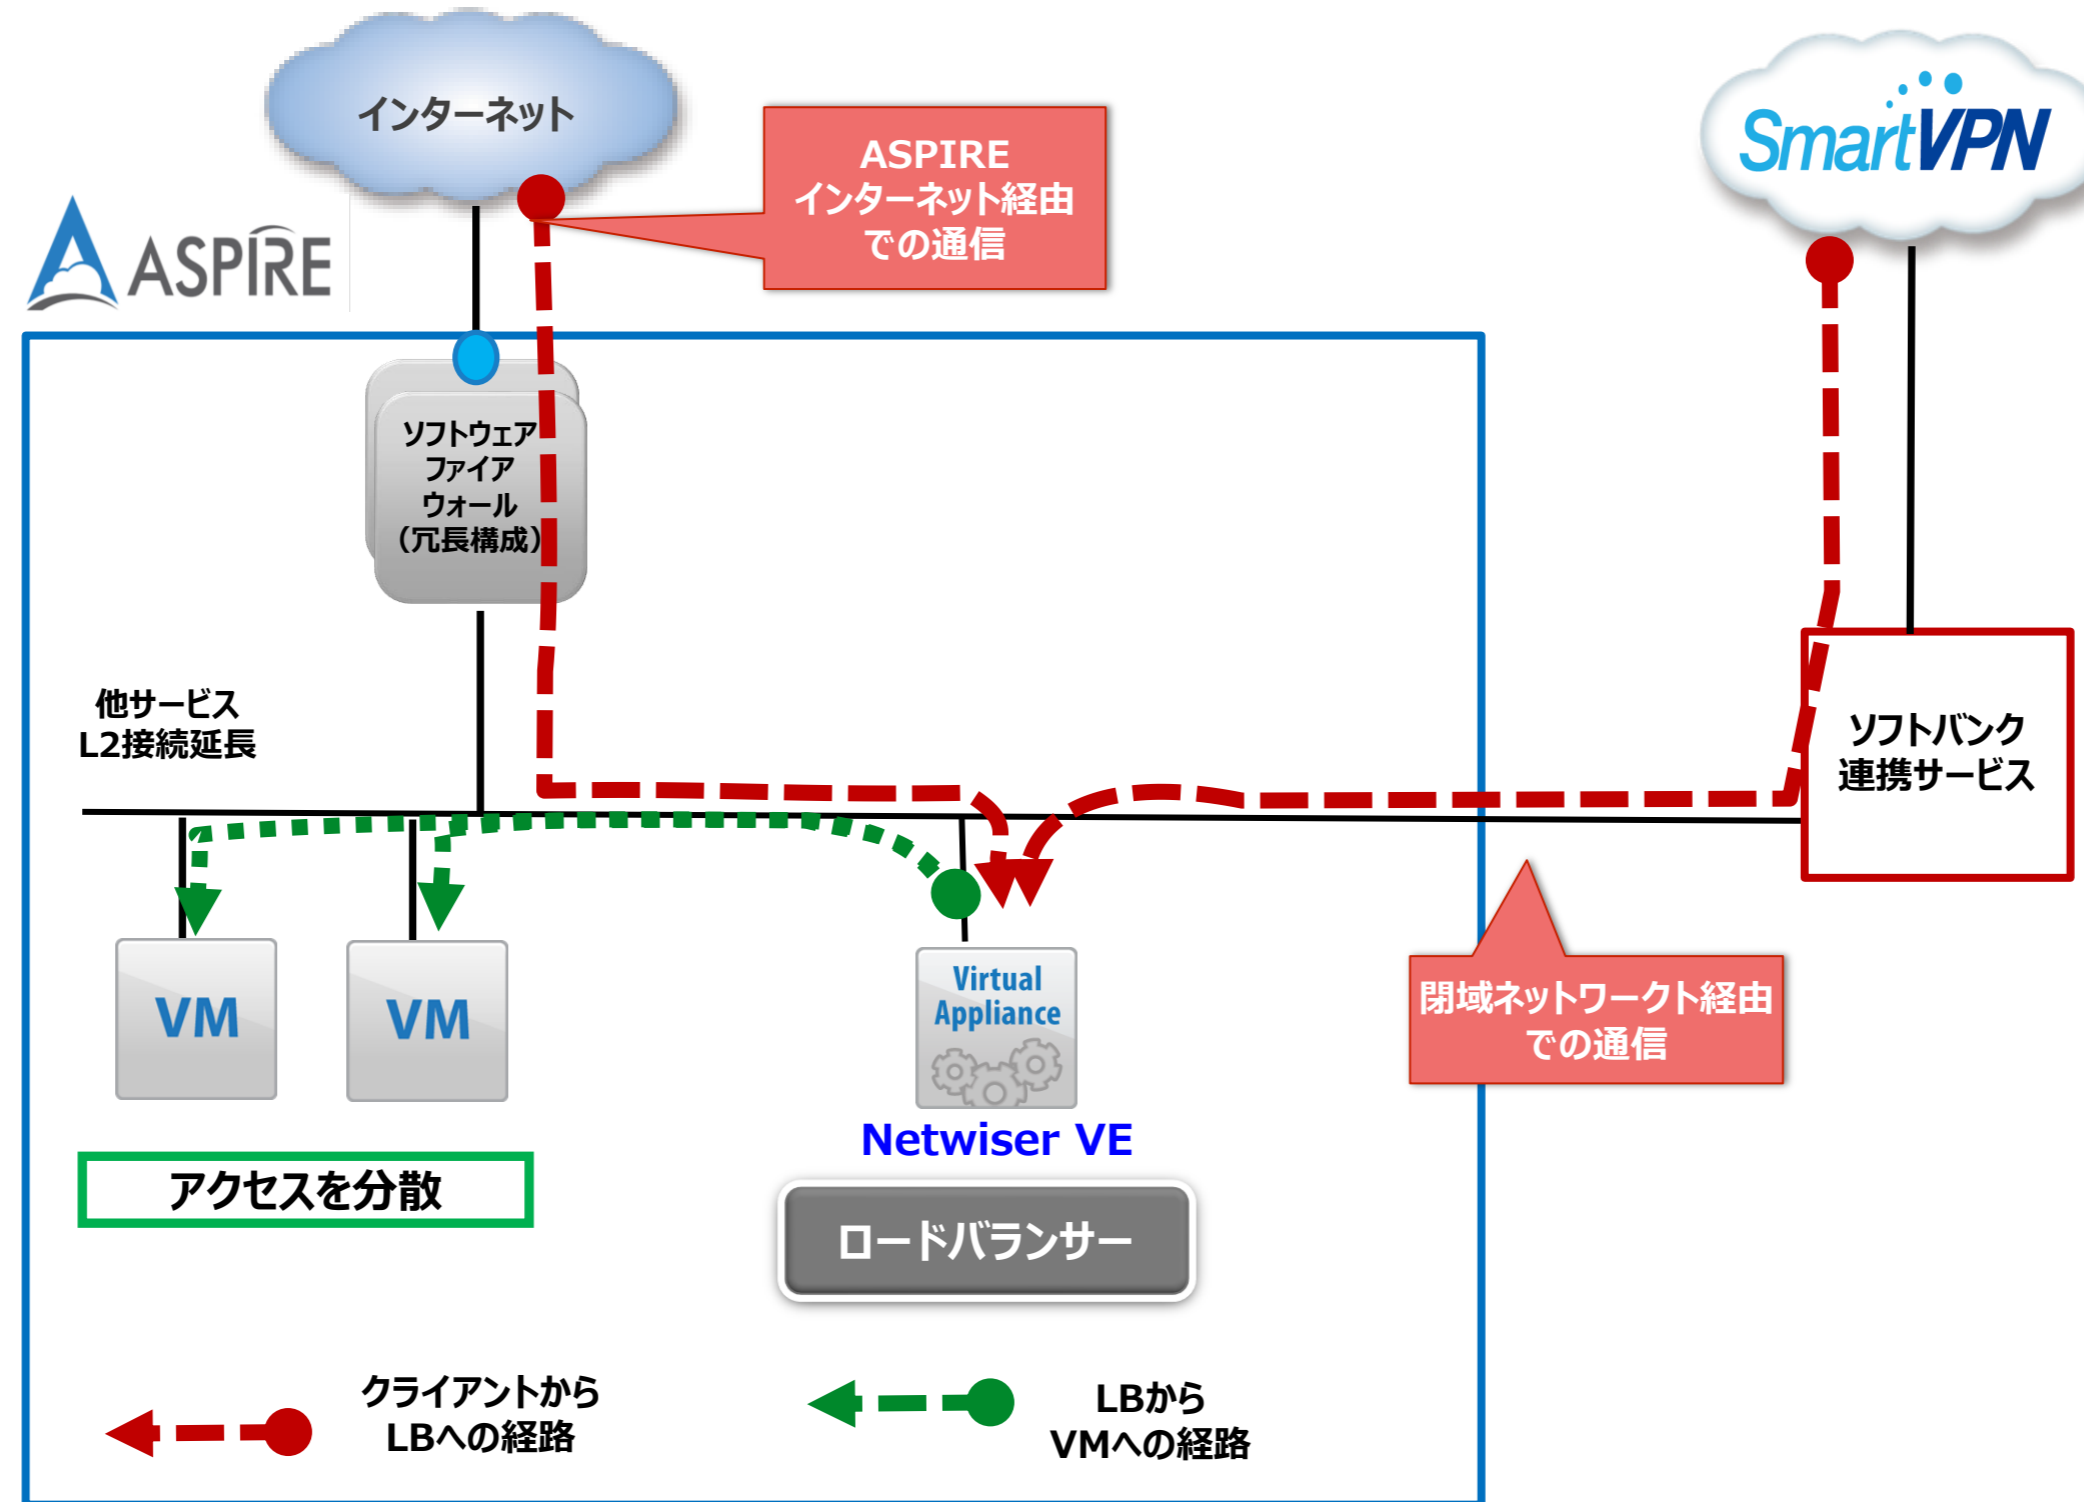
インターネット

ASPIRE
インターネット経由
での通信

SmartVPN

ASPIRE

ソフトウェア
ファイア
ウォール
(冗長構成)

他サービス
L2接続延長

ソフトバンク
連携サービス

VM

VM

Virtual
Appliance

Netwiser VE

閉域ネットワーク経由
での通信

アクセスを分散

ロードバランサー

クライアントから
LBへの経路

LBから
VMへの経路